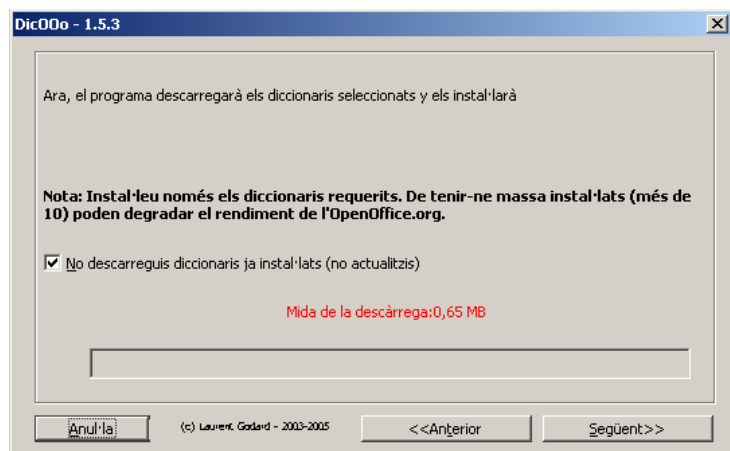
DicOOo - 1.5.3

Ara, el programa descarregarà els diccionaris seleccionats y els instal·larà

Nota: Instal·leu només els diccionaris requerits. De tenir-ne massa instal·lats (més de 10) poden degradar el rendiment de l'OpenOffice.org.

No descarreguis diccionaris ja instal·lats (no actualitzis)

Mida de la descàrrega:0,65 MB

Anul·la

(c) Laurent Godard - 2003-2005

<<Anterior

Següent>>